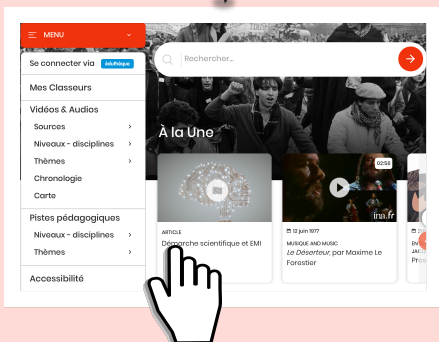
MENU

Se connecter via éduthèque

Mes Classeurs

Vidéos & Audios

Sources

Niveaux - disciplines

Thèmes

Chronologie

Carte

Pistes pédagogiques

Niveaux - disciplines

Thèmes

Accessibilité

Rechercher...

À la Une

ARTICLE

Démarche scientifique et EMI

02:58

12 juin 1977

MUSIQUE AND MUSIC

Le Déserteur, par Maxime Le Forestier

ina.fr

EN

JE